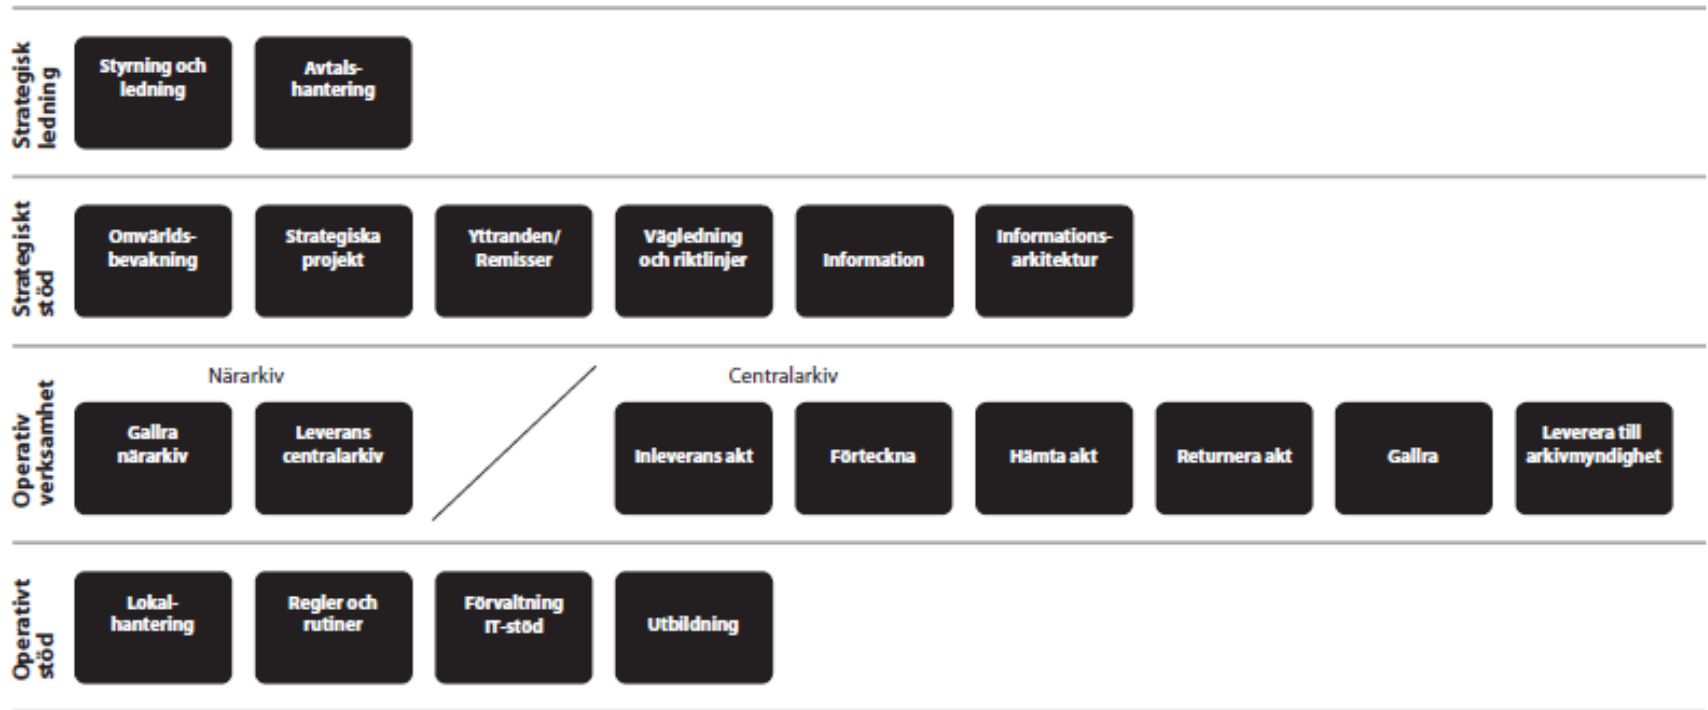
Strategisk ledning

Styrning och ledning

Avtalshantering

Strategiskt stöd

Omvärldsbevakning

Strategiska projekt

Yttranden/ Remisser

Vägledning och riktlinjer

Information

Informationsarkitektur

Operativ verksamhet

Närarkiv

Centralarkiv

Gallra närarkiv

Leverans centralarkiv

Inleverans akt

Förteckna

Hämta akt

Returnera akt

Gallra

Leverera till arkivmyndighet

Operativt stöd

Lokalhantering

Regler och rutiner

Förvaltning IT-stöd

Utbildning